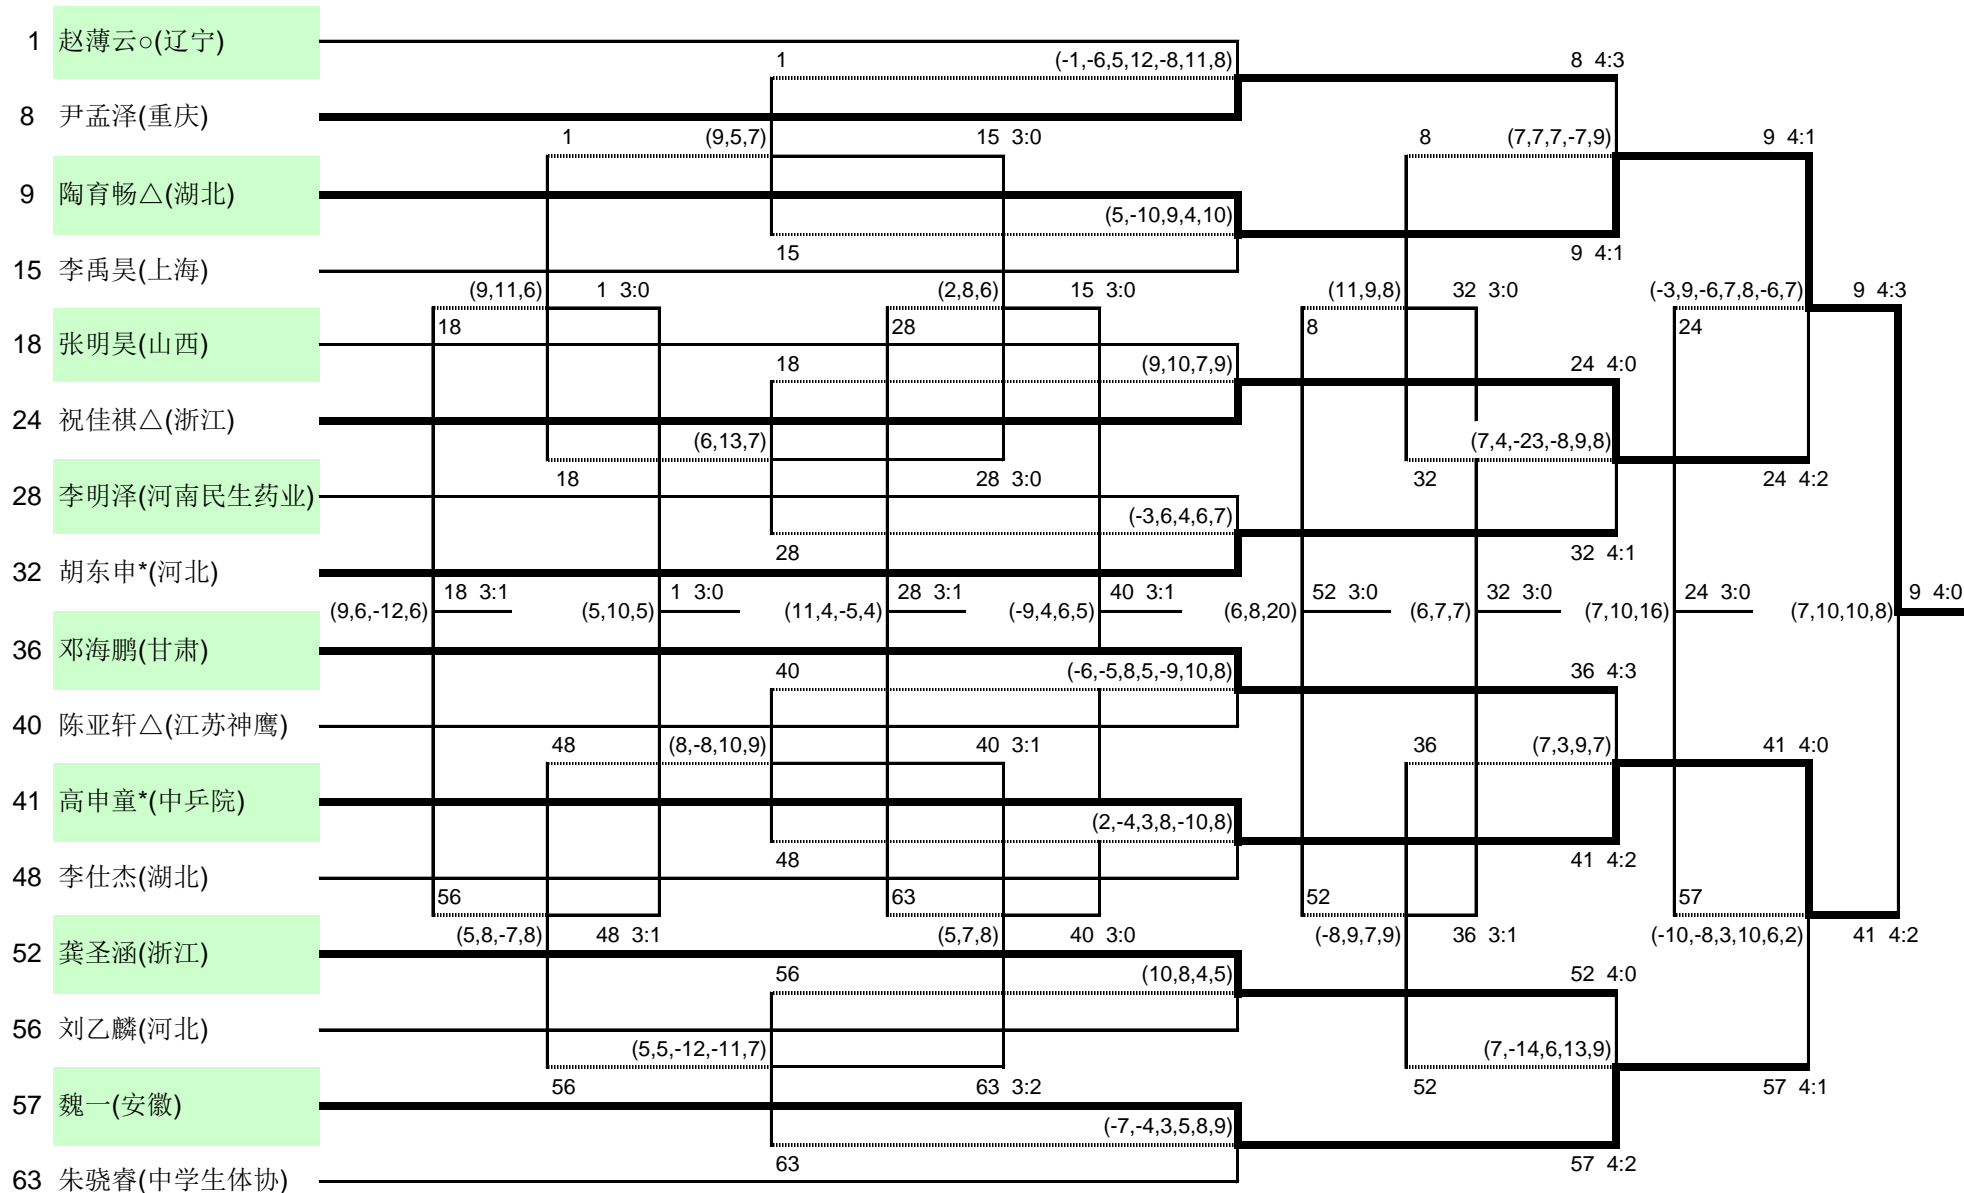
1 赵薄云○(辽宁)
8 尹孟泽(重庆)
9 陶育畅△(湖北)
15 李禹昊(上海)
18 张明昊(山西)
24 祝佳祺△(浙江)
28 李明泽(河南民生药业)
32 胡东申*(河北)
36 邓海鹏(甘肃)
40 陈亚轩△(江苏神鹰)
41 高申童*(中乒院)
48 李仕杰(湖北)
52 龚圣涵(浙江)
56 刘乙麟(河北)
57 魏一(安徽)
63 朱骁睿(中学生体协)

1 (-1,-6,5,12,-8,11,8) 8 4:3
1 (9,5,7) 15 3:0
8 (7,7,7,-7,9) 9 4:1
(5,-10,9,4,10)
15 9 4:1
(9,11,6) 1 3:0 (2,8,6) 15 3:0 (11,9,8) 32 3:0 (-3,9,-6,7,8,-6,7) 9 4:3
18 28 8 24
18 (9,10,7,9) 24 4:0
(6,13,7) (7,4,-23,-8,9,8)
18 28 3:0 32 24 4:2
(-3,6,4,6,7)
28 32 4:1
18 3:1 1 3:0 28 3:1 40 3:1 52 3:0 32 3:0 24 3:0 9 4:0
(9,6,-12,6) (5,10,5) (11,4,-5,4) (-9,4,6,5) (6,8,20) (6,7,7) (7,10,16) (7,10,10,8)
40 (-6,-5,8,5,-9,10,8) 36 4:3
48 (8,-8,10,9) 40 3:1 36 (7,3,9,7) 41 4:0
(2,-4,3,8,-10,8)
48 41 4:2
56 63 52 57
(5,8,-7,8) 48 3:1 (5,7,8) 40 3:0 (-8,9,7,9) 36 3:1 (-10,-8,3,10,6,2) 41 4:2
56 (10,8,4,5) 52 4:0
(5,5,-12,-11,7) (7,-14,6,13,9)
56 63 3:2 52 57 4:1
(-7,-4,3,5,8,9)
63 57 4:2